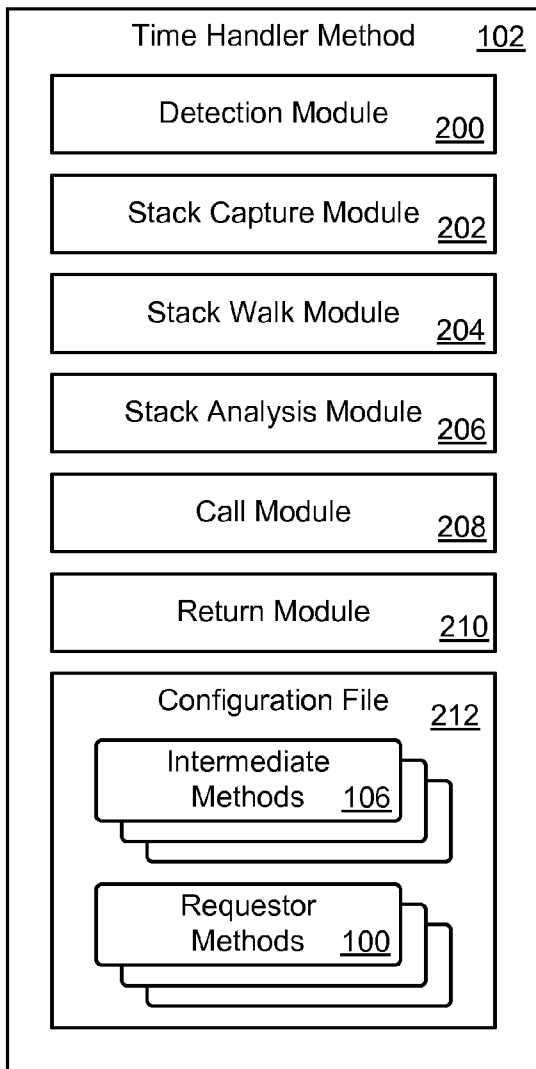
Time Handler Method 102

Detection Module 200

Stack Capture Module 202

Stack Walk Module 204

Stack Analysis Module 206

Call Module 208

Return Module 210

Configuration File 212

Intermediate Methods 106

Requestor Methods 100